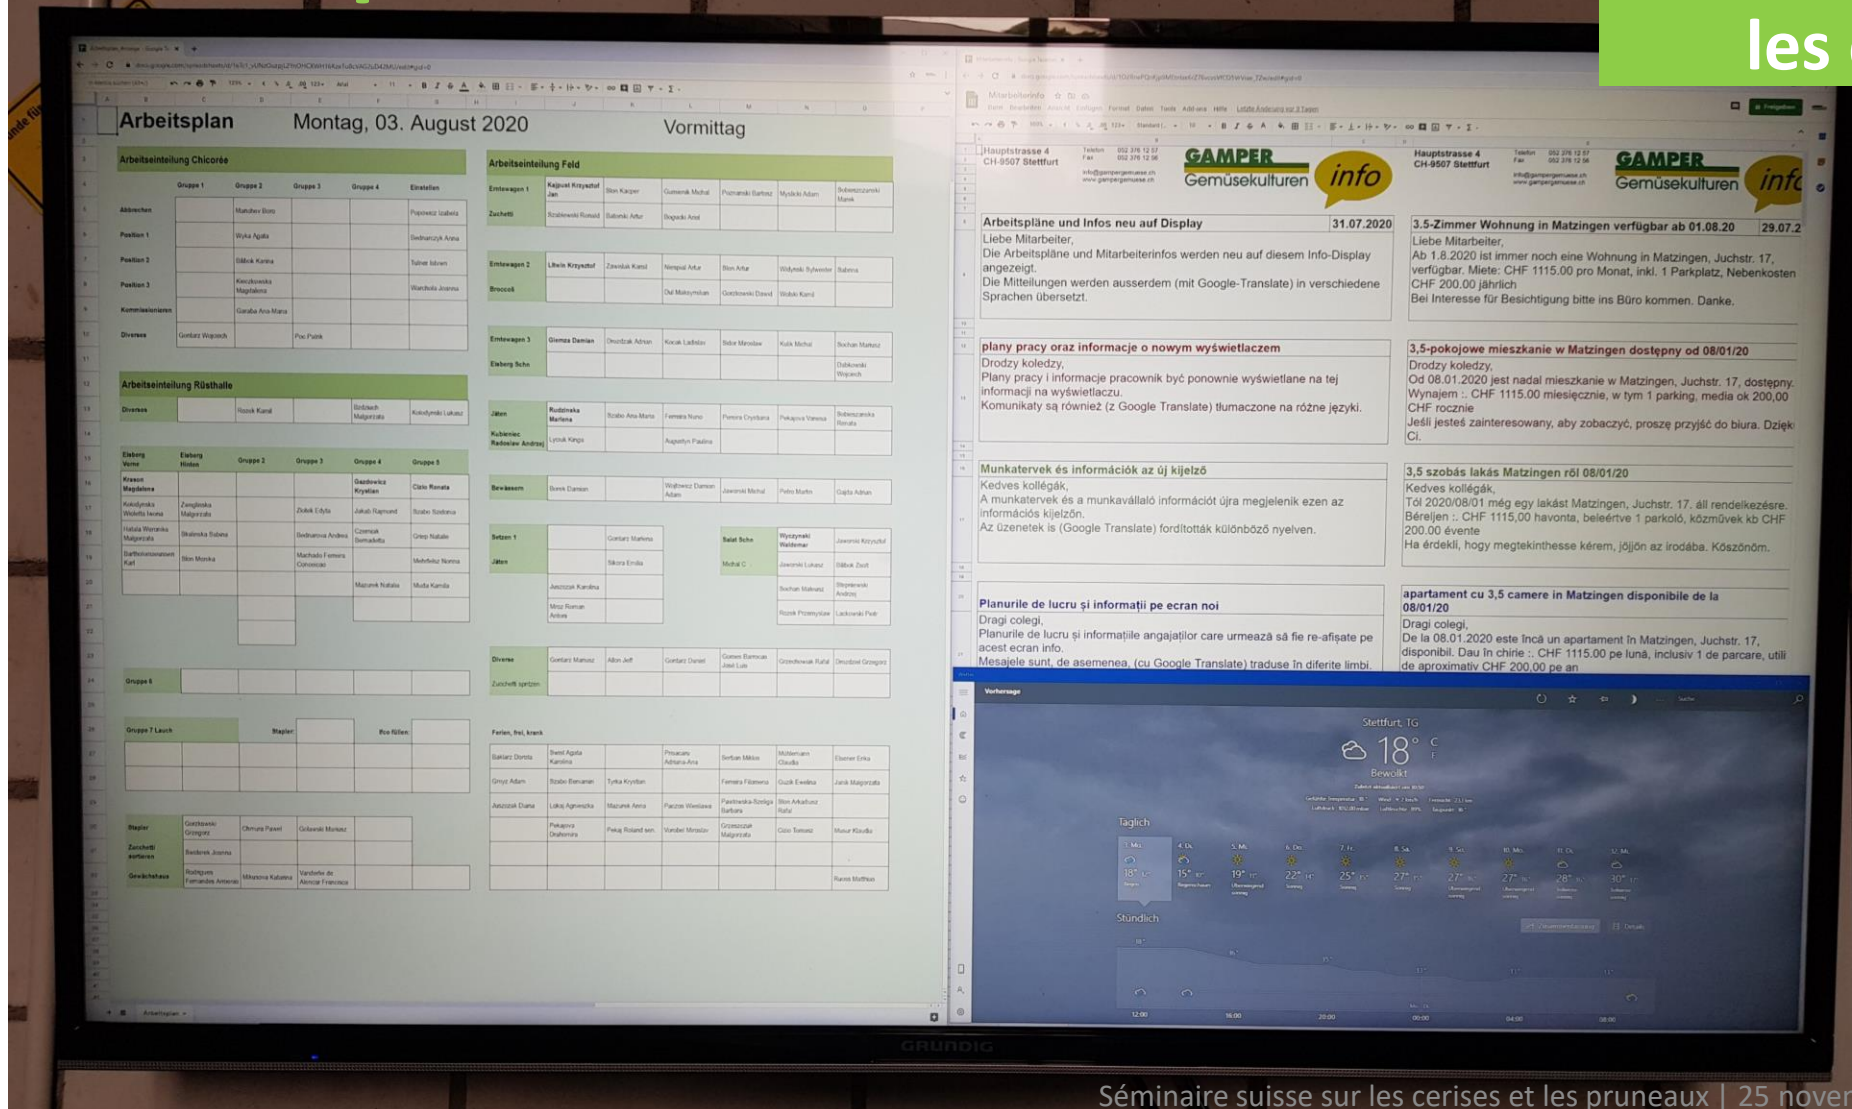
les

Arbeitsplan Montag, 03. August 2020 Vormittag

Arbeitseinteilung Chicorée

Arbeitseinteilung Feld

Arbeitseinteilung Rüsthalle

Hauptstrasse 4
CH-9507 Stettfurt

GAMPER
Gemüsekulturen info

Arbeitspläne und Infos neu auf Display 31.07.2020
Liebe Mitarbeiter,
Die Arbeitspläne und Mitarbeiterinfos werden neu auf diesem Info-Display angezeigt.
Die Mitteilungen werden ausserdem (mit Google-Translate) in verschiedene Sprachen übersetzt.

plany pracy oraz informacje o nowym wyświetlaczem
Drodzy koledzy,
Plany pracy i informacje pracownik być ponownie wyświetlane na tej informacji na wyświetlaczu.
Komunikaty są również (z Google Translate) tłumaczone na różne języki.

Munkatervek és információk az új kijelző
Kedves kollégák,
A munkatervek és a munkavállaló információt újra megjelenik ezen az információs kijelzőn.
Az üzenetek is (Google Translate) fordították különböző nyelven.

Planurile de lucru și informații pe ecran noi
Dragi colegi,
Planurile de lucru și informațiile angajaților care urmează să fie re-afișate pe acest ecran info.
Mesajele sunt, de asemenea, (cu Google Translate) traduse în diferite limbi

3.5-Zimmer Wohnung in Matzingen verfügbar ab 01.08.20 29.07.2
Liebe Mitarbeiter,
Ab 1.8.2020 ist immer noch eine Wohnung in Matzingen, Juchstr. 17, verfügbar. Miete: CHF 1115.00 pro Monat, inkl. 1 Parkplatz, Nebenkosten CHF 200.00 jährlich
Bei Interesse für Besichtigung bitte ins Büro kommen. Danke.

3,5-pokojowe mieszkanie w Matzingen dostępny od 08/01/20
Drodzy koledzy,
Od 08.01.2020 jest nadal mieszkanie w Matzingen, Juchstr. 17, dostępny. Wynajem :. CHF 1115.00 miesięcznie, w tym 1 parking, media ok 200,00 CHF rocznie
Jeśli jesteś zainteresowany, aby zobaczyć, proszę przyjść do biura. Dzięki

3,5 szobás lakás Matzingen ről 08/01/20
Kedves kollégák,
Től 2020/08/01 még egy lakást Matzingen, Juchstr. 17. áll rendelkezésre. Bérleljen :. CHF 1115,00 havonta, beleértve 1 parkoló, közművek kb CHF 200.00 évente
Ha érdekli, hogy megtekinthesse kérem, jöjjön az irodába. Köszönöm.

apartament cu 3,5 camere in Matzingen disponibile de la 08/01/20
Dragi colegi,
De la 08.01.2020 este încă un apartament în Matzingen, Juchstr. 17, disponibil. Dau în chirie :. CHF 1115.00 pe lună, inclusiv 1 de parcare, utili de aproximativ CHF 200,00 pe an

Vorhersage
Stettfurt, TG
18° C
Bewölkt
Täglich
Stündlich

GRUNDIG

Séminaire suisse sur les cerises et les pruneaux | 25 nover